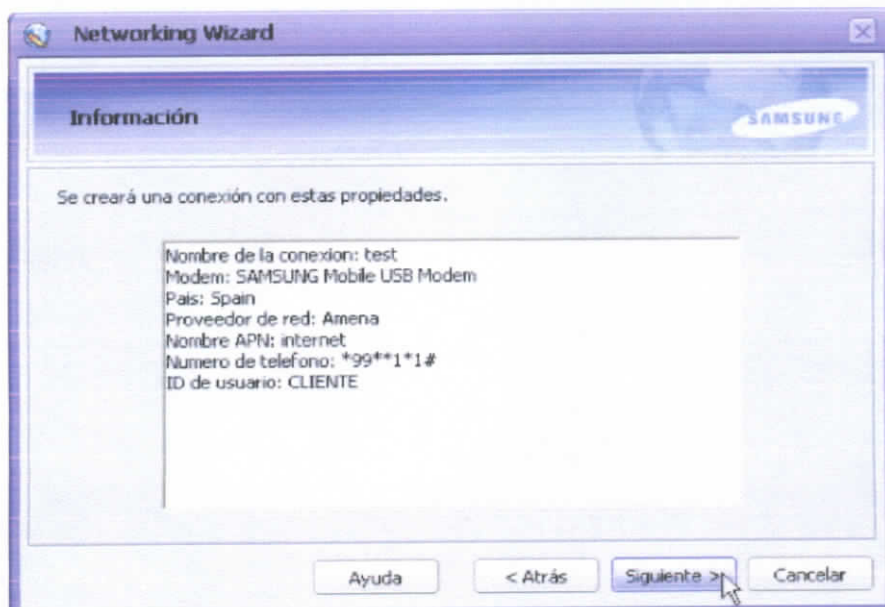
Networking Wizard

Información

SAMSUNG

Se creará una conexión con estas propiedades.

Nombre de la conexion: test
Modem: SAMSUNG Mobile USB Modem
Pais: Spain
Proveedor de red: Amena
Nombre APN: internet
Numero de telefono: *99**1*1#
ID de usuario: CLIENTE

Ayuda

< Atrás

Siguiente >

Cancelar